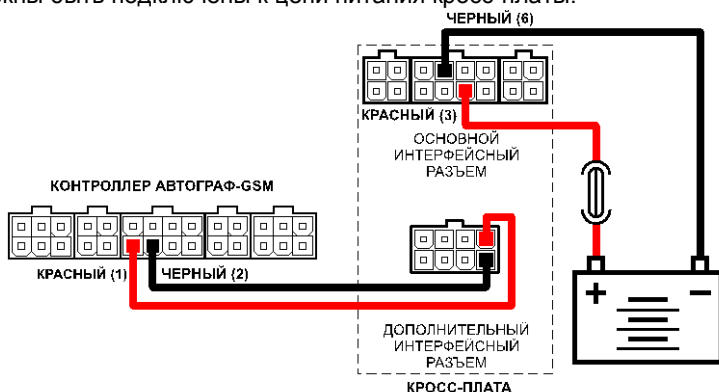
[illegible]жны быть подключены к цепи питания кросс-платы.

ЧЕРНЫЙ (6)

КРАСНЫЙ (3)

ОСНОВНОЙ ИНТЕРФЕЙСНЫЙ РАЗЪЕМ

КОНТРОЛЛЕР АВТОГРАФ-GSM

КРАСНЫЙ (1)

ЧЕРНЫЙ (2)

+

−

ДОПОЛНИТЕЛЬНЫЙ ИНТЕРФЕЙСНЫЙ РАЗЪЕМ

КРОСС-ПЛАТА